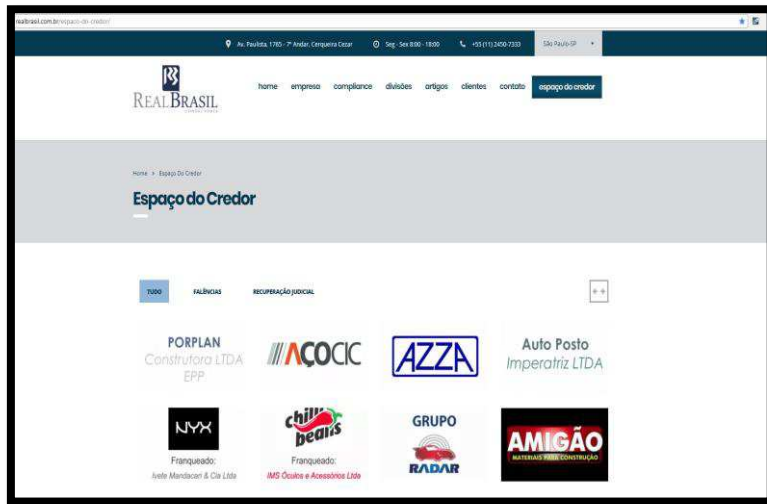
realbrasil.com.br/espaco-do-credor/

Av. Paulista, 1765 - 7º Andar, Cerqueira Cezar Seg - Sex 8:00 - 18:00 +55 (11) 2450-7333 São Paulo-SP

REAL BRASIL

home empresa compliance divisões artigos clientes contato espaço do credor

Home > Espaço Do Credor

Espaço do Credor

TUDO FALÊNCIAS RECUPERAÇÃO JUDICIAL

PORPLAN Construtora LTDA EPP

AÇOCIC

AZZA

Auto Posto Imperatriz LTDA

NYX Franqueado: Ivete Mandacari & Cia Ltda

chilli beans Franqueado: IMS Óculos e Acessórios Ltda

GRUPO RADAR

AMIGÃO MATERIAIS PARA CONSTRUÇÃO